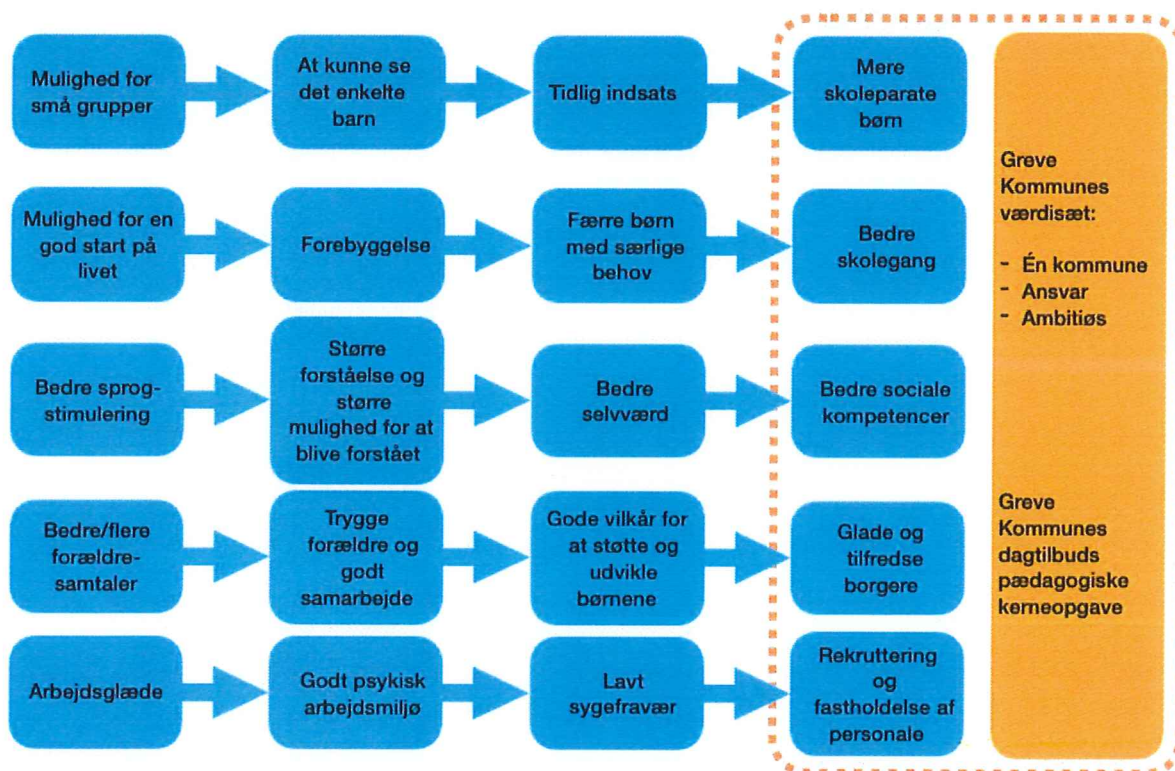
Mulighed for små grupper

At kunne se det enkelte barn

Tidlig indsats

Mere skoleparate børn

Mulighed for en god start på livet

Forebyggelse

Færre børn med særlige behov

Bedre skolegang

Bedre sprogstimulering

Større forståelse og større mulighed for at blive forstået

Bedre selvværd

Bedre sociale kompetencer

Bedre/flere forældresamtaler

Trygge forældre og godt samarbejde

Gode vilkår for at støtte og udvikle børnene

Glade og tilfredse borgere

Arbejdsglæde

Godt psykisk arbejdsmiljø

Lavt sygefravær

Rekruttering og fastholdelse af personale

Greve Kommunes værdisæt:

- Én kommune
- Ansvar
- Ambitiøs

Greve Kommunes dagtilbuds pædagogiske kerneopgave